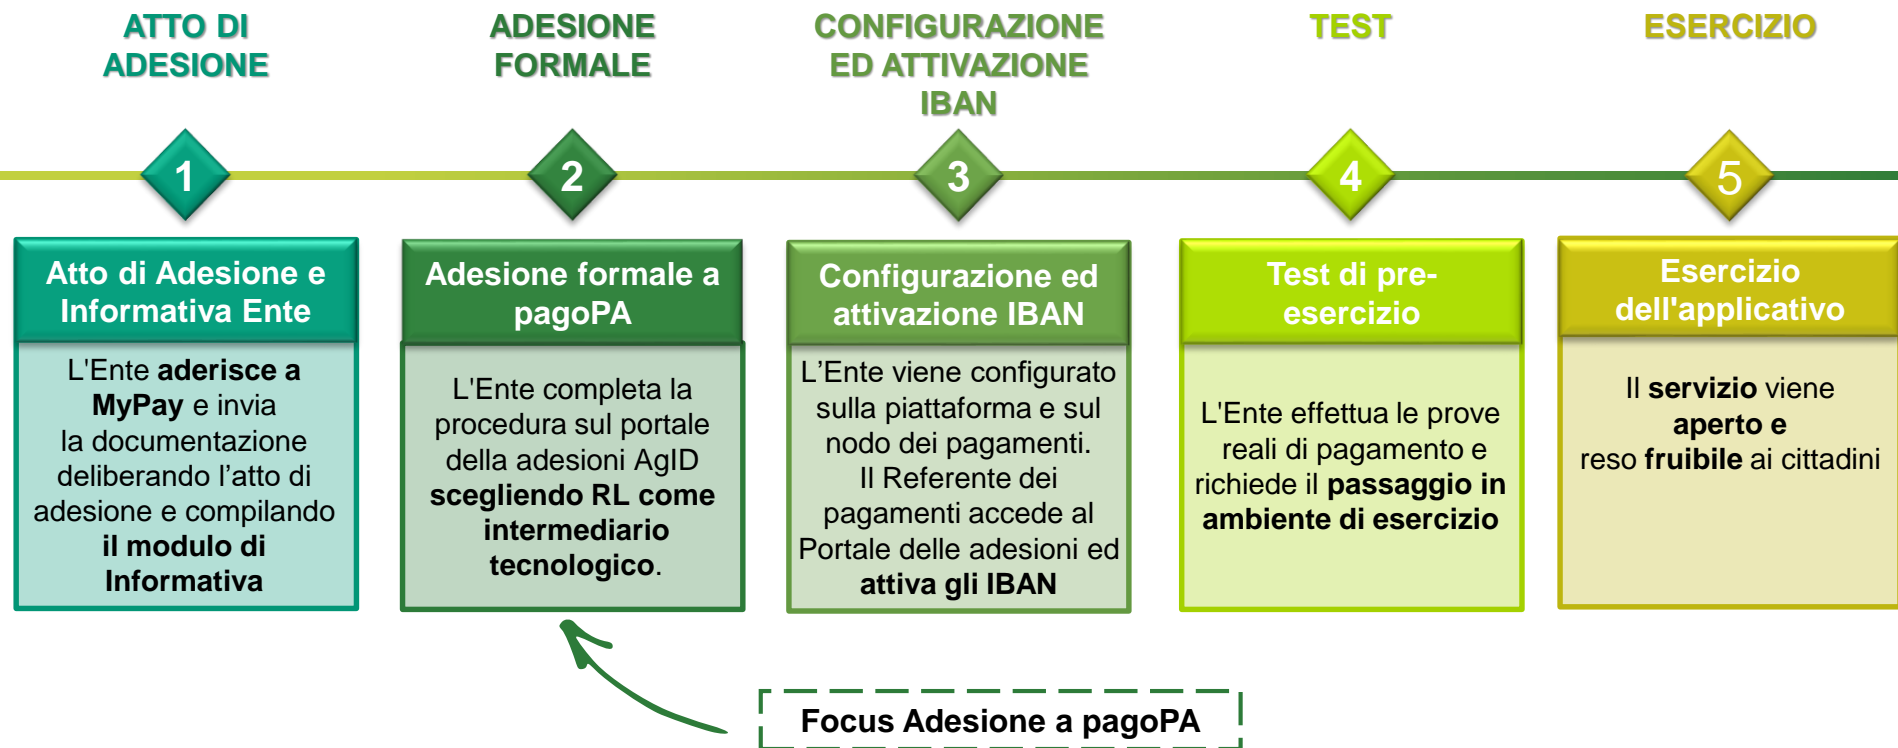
ATTO DI ADESIONE

ADESIONE FORMALE

CONFIGURAZIONE ED ATTIVAZIONE IBAN

TEST

ESERCIZIO

1

2

3

4

5

Atto di Adesione e Informativa Ente

L'Ente **aderisce a MyPay** e invia la documentazione deliberando l’atto di adesione e compilando **il modulo di Informativa**

Adesione formale a pagoPA

L'Ente completa la procedura sul portale della adesioni AgID **scegliendo RL come intermediario tecnologico**.

Configurazione ed attivazione IBAN

L’Ente viene configurato sulla piattaforma e sul nodo dei pagamenti. Il Referente dei pagamenti accede al Portale delle adesioni ed **attiva gli IBAN**

Test di pre-esercizio

L'Ente effettua le prove reali di pagamento e richiede il **passaggio in ambiente di esercizio**

Esercizio dell'applicativo

Il **servizio** viene **aperto e** reso **fruibile** ai cittadini

Focus Adesione a pagoPA